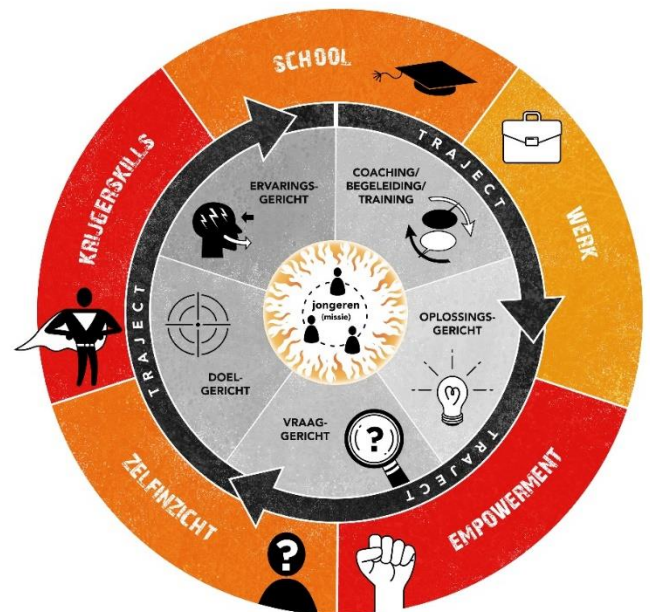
SCHOOL

WERK

EMPOWERMENT

ZELFINZICHT

KRIJGERSKILLS

TRAJECT

TRAJECT

TRAJECT

ERVARINGS-GERICHT

COACHING/ BEGELEIDING/ TRAINING

OPLOSSINGS-GERICHT

VRAAG-GERICHT

DOEL-GERICHT

jongeren (missie)

?

?